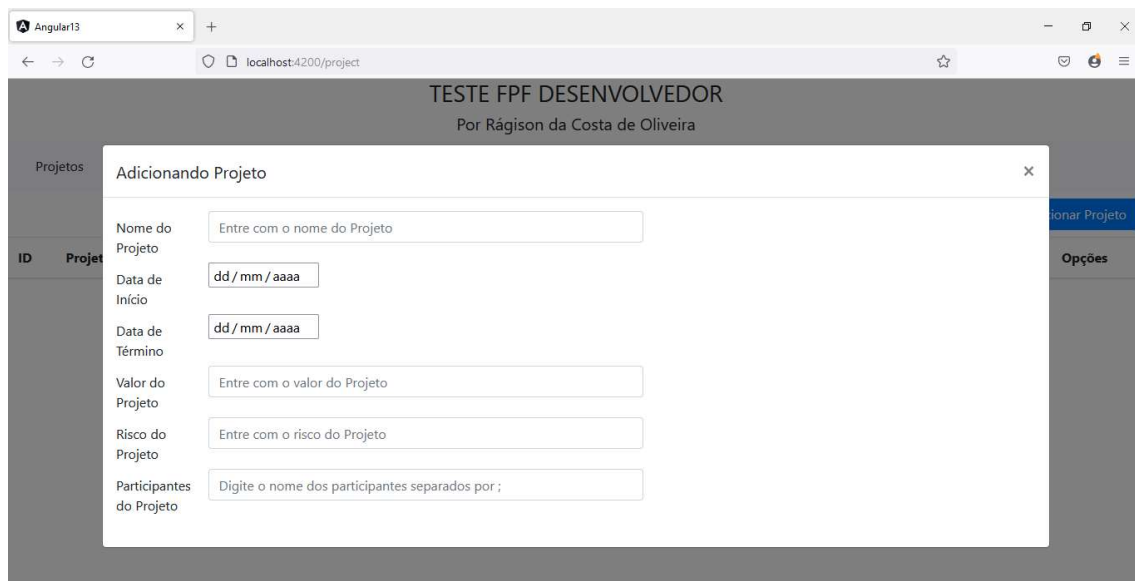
Angular13 × +

localhost:4200/project

TESTE FPF DESENVOLVEDOR

Por Rágison da Costa de Oliveira

Projetos

Adicionando Projeto ×

ionar Projeto

ID Projet

Opções

Nome do Projeto | Entre com o nome do Projeto

Data de Início | dd / mm / aaaa

Data de Término | dd / mm / aaaa

Valor do Projeto | Entre com o valor do Projeto

Risco do Projeto | Entre com o risco do Projeto

Participantes do Projeto | Digite o nome dos participantes separados por ;